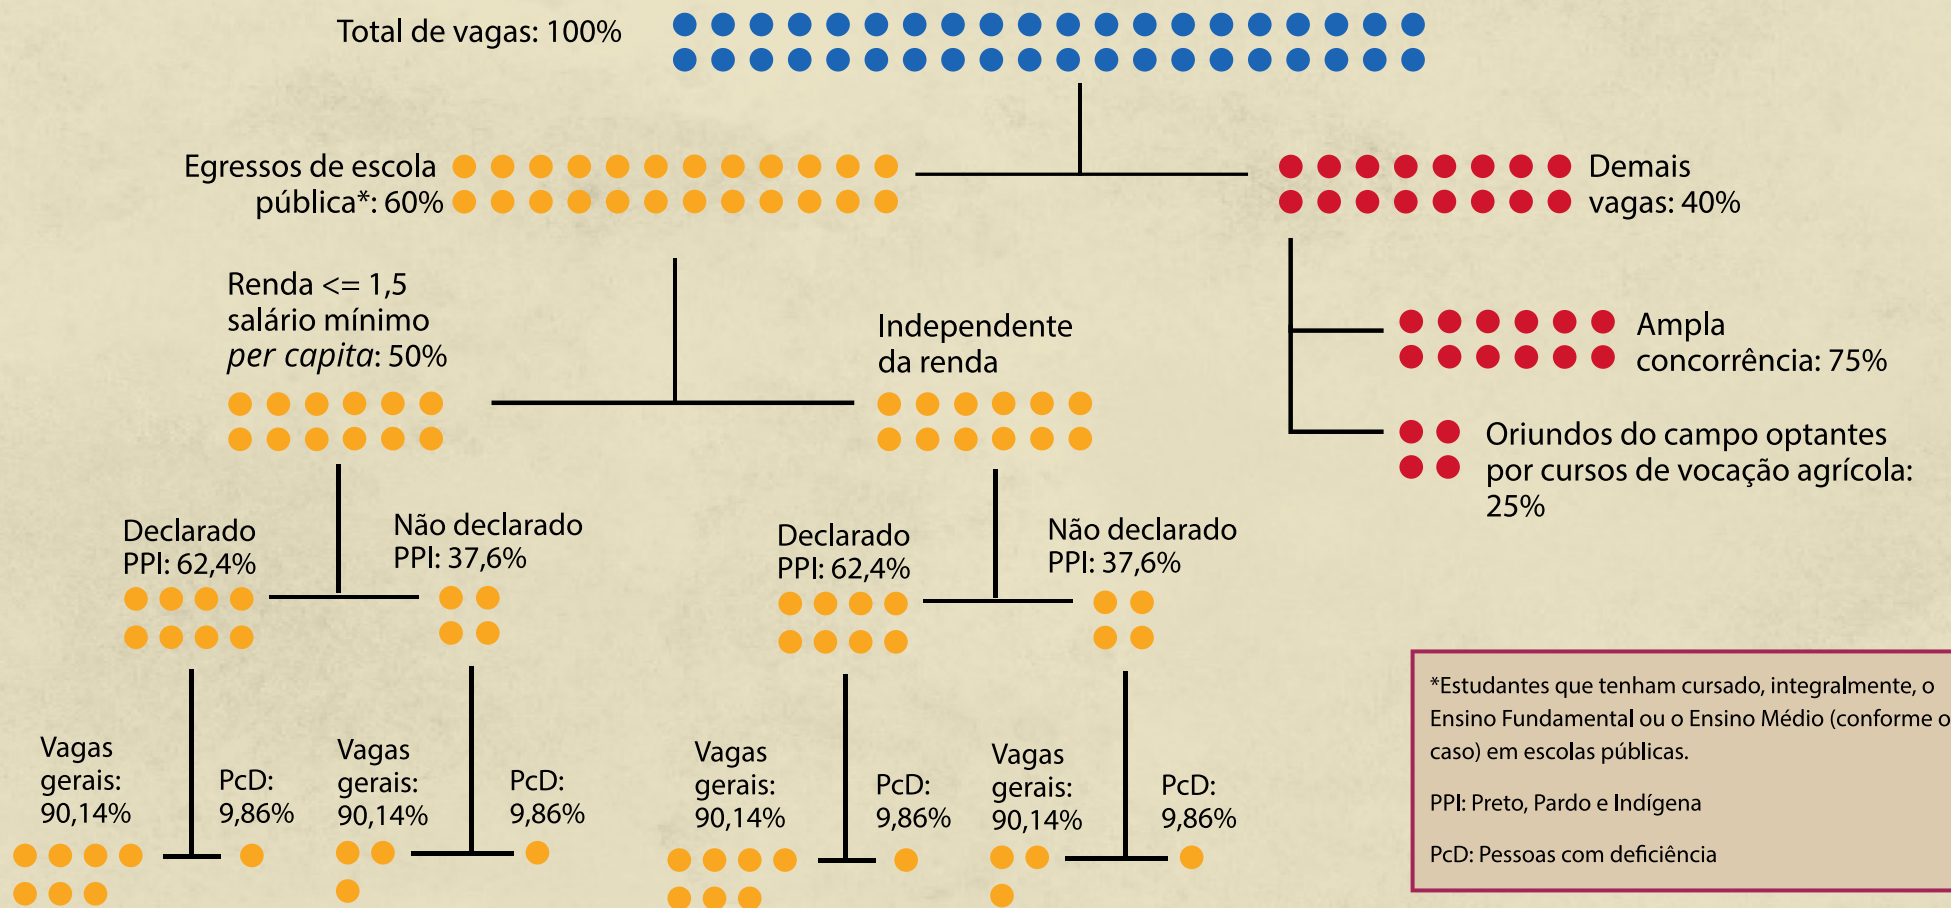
Total de vagas: 100%

Egressos de escola pública*: 60%

Demais vagas: 40%

Renda <= 1,5 salário mínimo *per capita*: 50%

Independente da renda

Ampla concorrência: 75%

Oriundos do campo optantes por cursos de vocação agrícola: 25%

Declarado PPI: 62,4%

Não declarado PPI: 37,6%

Declarado PPI: 62,4%

Não declarado PPI: 37,6%

Vagas gerais: 90,14%

PcD: 9,86%

Vagas gerais: 90,14%

PcD: 9,86%

Vagas gerais: 90,14%

PcD: 9,86%

Vagas gerais: 90,14%

PcD: 9,86%

*Estudantes que tenham cursado, integralmente, o Ensino Fundamental ou o Ensino Médio (conforme o caso) em escolas públicas.

PPI: Preto, Pardo e Indígena

PcD: Pessoas com deficiência